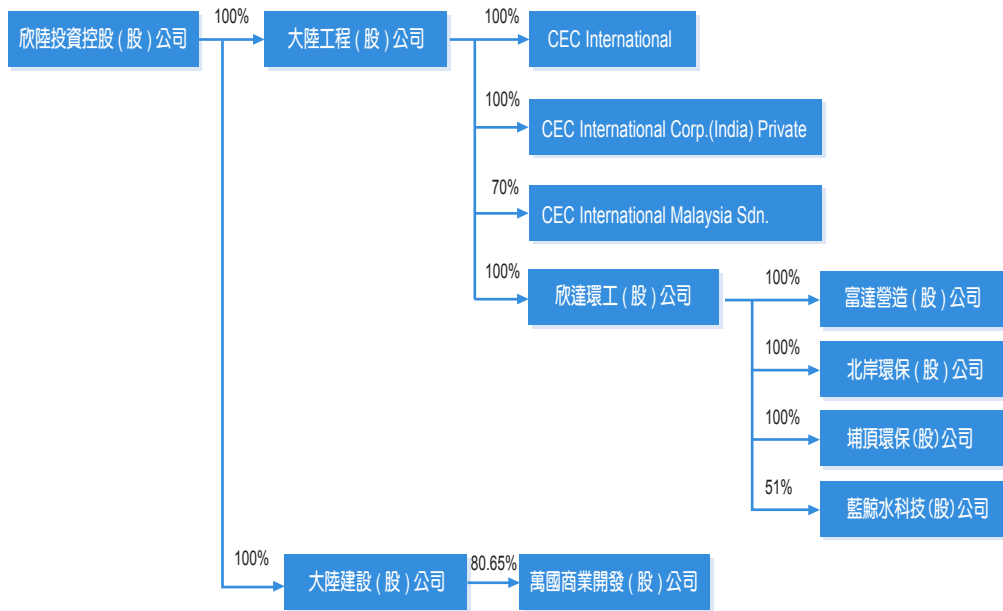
欣陸投資控股（股）公司
100%
大陸工程（股）公司
100%
CEC International
100%
CEC International Corp.(India) Private
70%
CEC International Malaysia Sdn.
100%
欣達環工（股）公司
100%
富達營造（股）公司
100%
北岸環保（股）公司
100%
埔頂環保(股)公司
51%
藍鯨水科技(股)公司
100%
大陸建設（股）公司
80.65%
萬國商業開發（股）公司